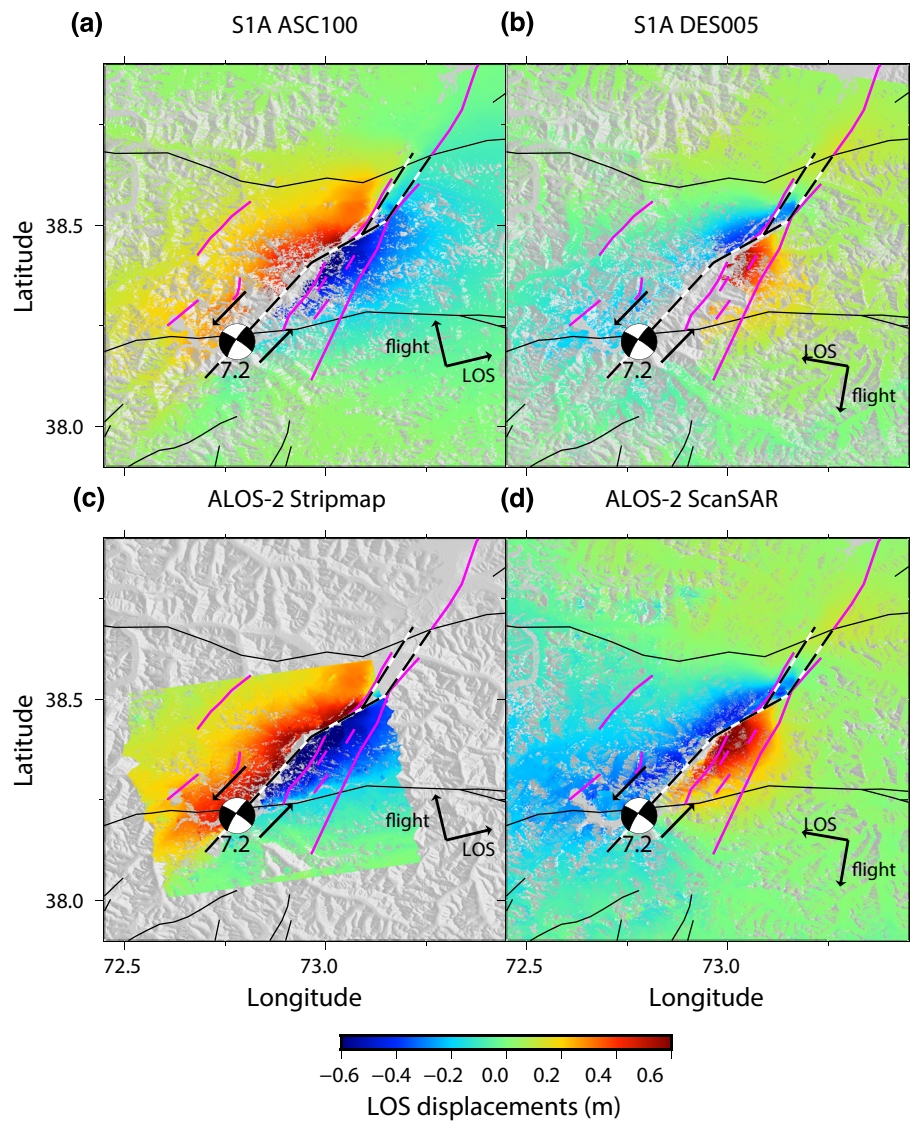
(a) S1A ASC100

(b) S1A DES005

Latitude

38.5

38.0

flight

LOS

7.2

LOS

flight

7.2

(c) ALOS-2 Stripmap

(d) ALOS-2 ScanSAR

Latitude

38.5

38.0

flight

LOS

7.2

LOS

flight

7.2

72.5 73.0

Longitude

72.5 73.0

Longitude

−0.6 −0.4 −0.2 0.0 0.2 0.4 0.6

LOS displacements (m)